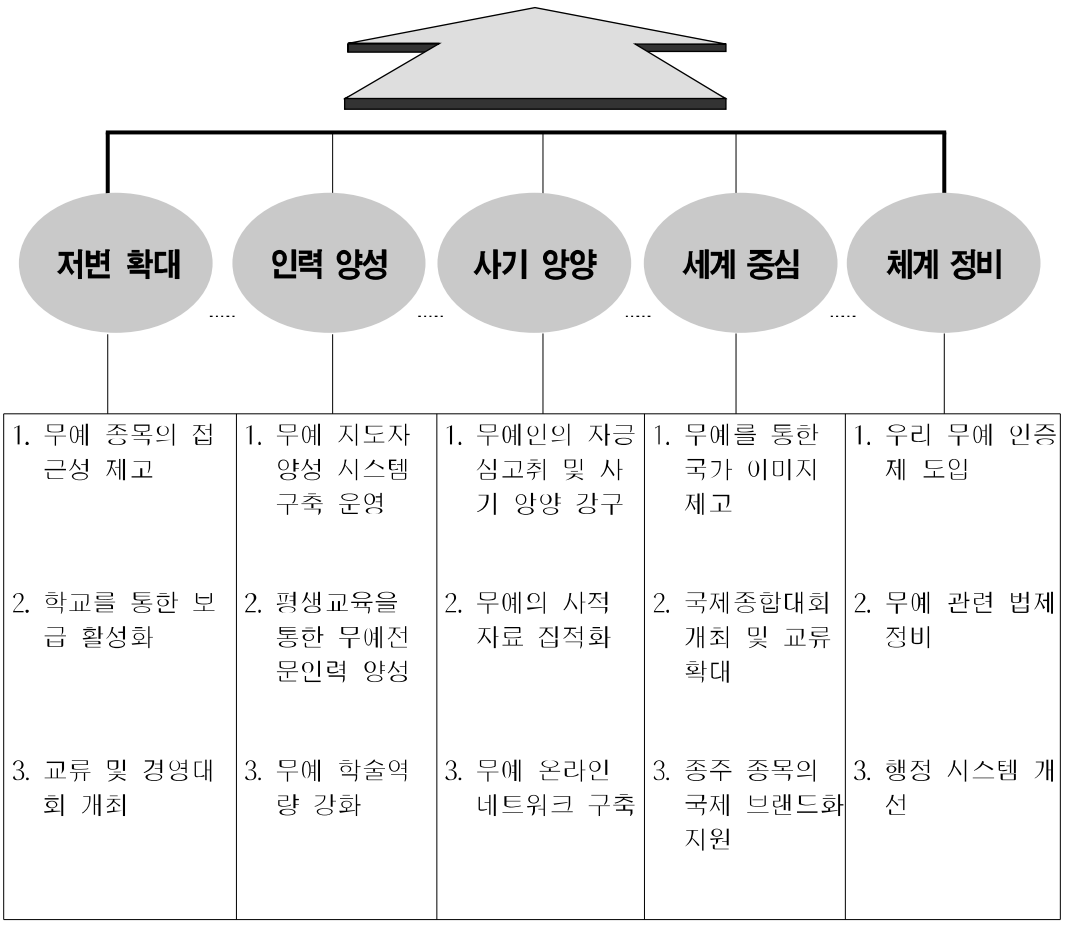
저변 확대 ..... 인력 양성 ..... 사기 앙양 ..... 세계 중심 ..... 체계 정비

| 1. 무예 종목의 접근성 제고 | 1. 무예 지도자 양성 시스템 구축 운영 | 1. 무예인의 자긍심고취 및 사기 앙양 강구 | 1. 무예를 통한 국가 이미지 제고 | 1. 우리 무예 인증제 도입 |
|---|---|---|---|---|
| 2. 학교를 통한 보급 활성화 | 2. 평생교육을 통한 무예전문인력 양성 | 2. 무예의 사적 자료 집적화 | 2. 국제종합대회 개최 및 교류 확대 | 2. 무예 관련 법제 정비 |
| 3. 교류 및 경영대회 개최 | 3. 무예 학술역량 강화 | 3. 무예 온라인 네트워크 구축 | 3. 종주 종목의 국제 브랜드화 지원 | 3. 행정 시스템 개선 |